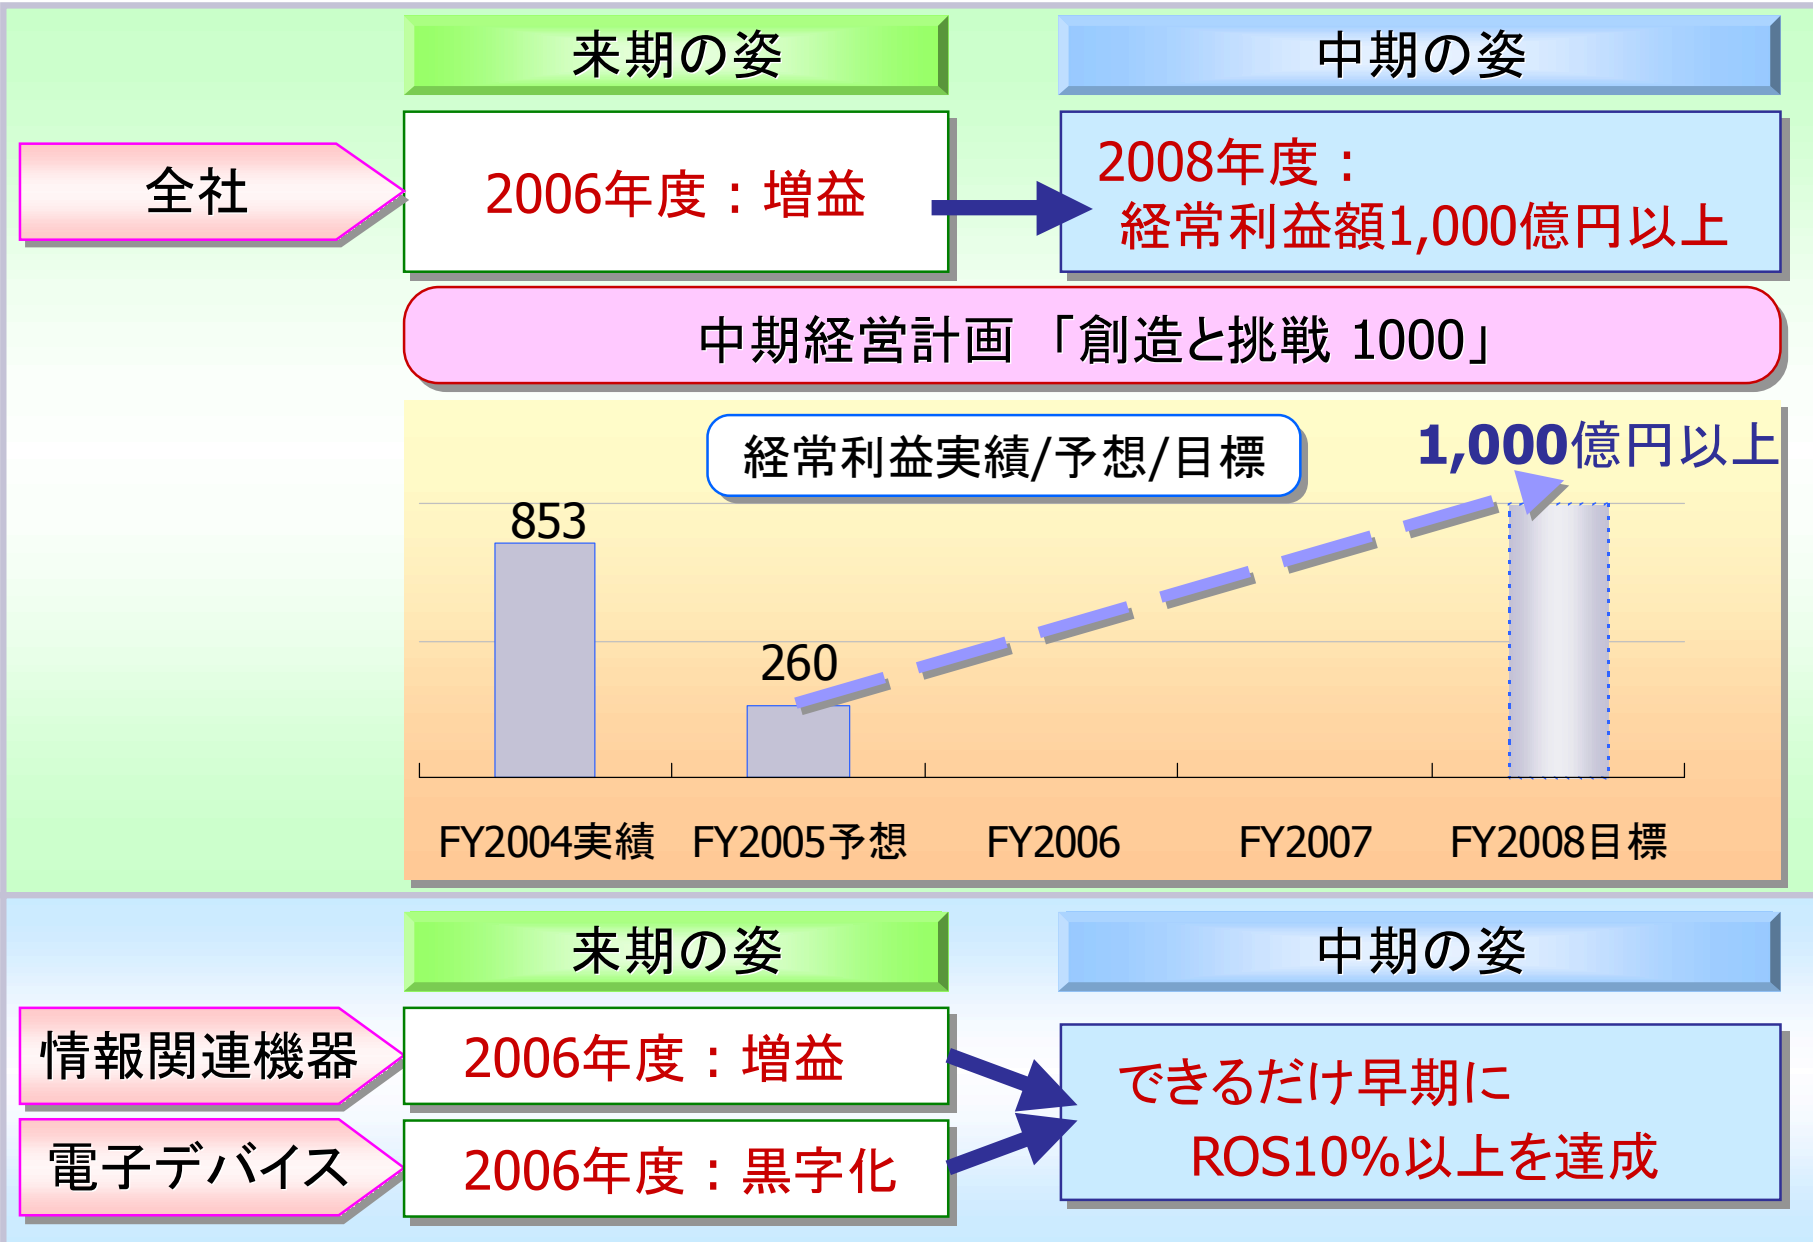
来期の姿

中期の姿

全社

2006年度：増益

2008年度：
経常利益額1,000億円以上

中期経営計画 「創造と挑戦 1000」

経常利益実績/予想/目標

1,000億円以上

853

260

FY2004実績 FY2005予想 FY2006 FY2007 FY2008目標

来期の姿

中期の姿

情報関連機器

2006年度：増益

電子デバイス

2006年度：黒字化

できるだけ早期に
ROS10%以上を達成